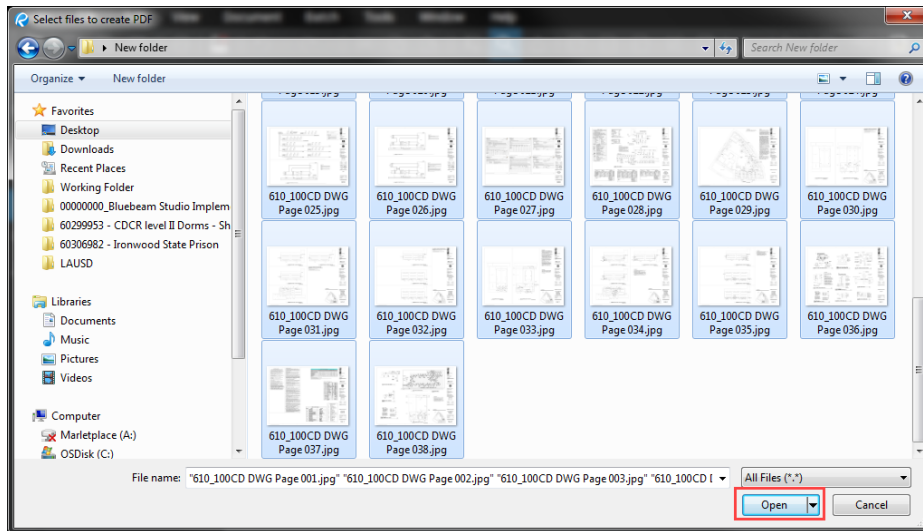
Select files to create PDF

New folder

Search New folder

Organize ▾ New folder

Favorites
Desktop
Downloads
Recent Places
Working Folder
00000000_Bluebeam Studio Implem
60299953 - CDCR level II Dorms - Sh
60306982 - Ironwood State Prison
LAUSD

Libraries
Documents
Music
Pictures
Videos

Computer
Marletplace (A:)
OSDisk (C:)

610_100CD DWG Page 025.jpg
610_100CD DWG Page 026.jpg
610_100CD DWG Page 027.jpg
610_100CD DWG Page 028.jpg
610_100CD DWG Page 029.jpg
610_100CD DWG Page 030.jpg
610_100CD DWG Page 031.jpg
610_100CD DWG Page 032.jpg
610_100CD DWG Page 033.jpg
610_100CD DWG Page 034.jpg
610_100CD DWG Page 035.jpg
610_100CD DWG Page 036.jpg
610_100CD DWG Page 037.jpg
610_100CD DWG Page 038.jpg

File name: "610_100CD DWG Page 001.jpg" "610_100CD DWG Page 002.jpg" "610_100CD DWG Page 003.jpg" "610_100CD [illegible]

All Files (*.*)

Open

Cancel